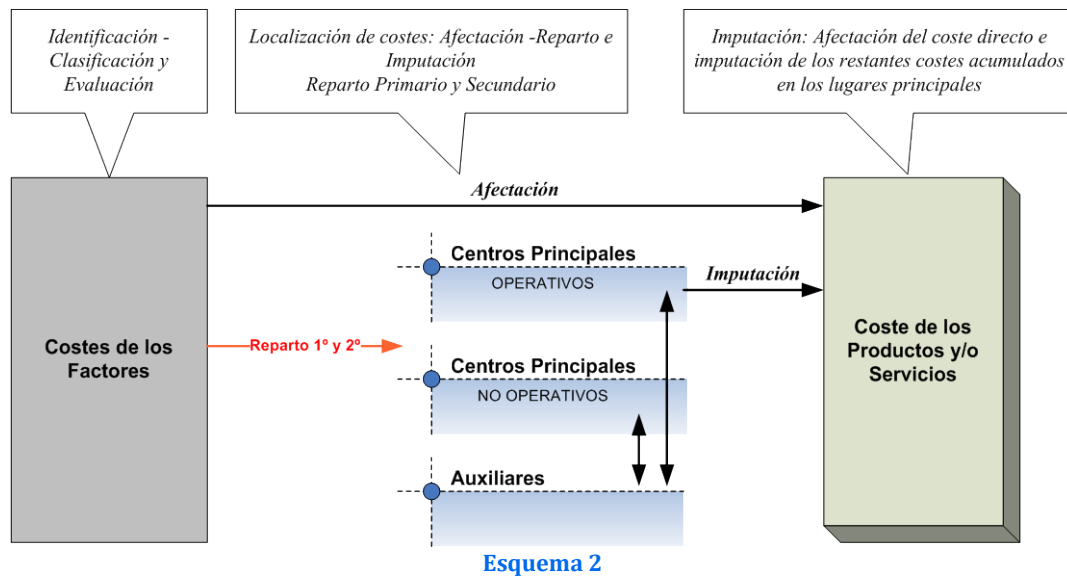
Identificación - Clasificación y Evaluación

Localización de costes: Afectación -Reparto e Imputación
Reparto Primario y Secundario

Imputación: Afectación del coste directo e imputación de los restantes costes acumulados en los lugares principales

Afectación

Costes de los Factores

Reparto 1º y 2º

Centros Principales
OPERATIVOS

Imputación

Centros Principales
NO OPERATIVOS

Auxiliares

Coste de los Productos y/o Servicios

Esquema 2